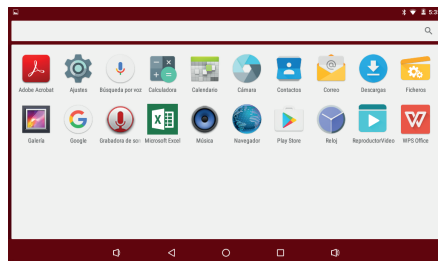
5:3

Adobe Acrobat Ajustes Búsqueda por voz Calculadora Calendario Cámara Contactos Correo Descargas Ficheros

Galería Google Grabadora de son Microsoft Excel Música Navegador Play Store Reloj ReproductorVideo WPS Office